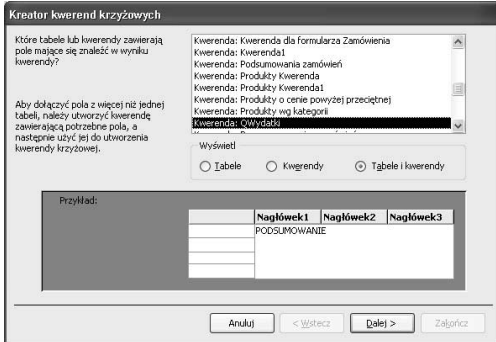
Kreator kwerend krzyżowych

Które tabele lub kwerendy zawierają pole mające się znaleźć w wyniku kwerendy?

Aby dołączyć pola z więcej niż jednej tabeli, należy utworzyć kwerendę zawierającą potrzebne pola, a następnie użyć jej do utworzenia kwerendy krzyżowej.

Kwerenda: Kwerenda dla formularza Zamówienia
Kwerenda: Kwerenda1
Kwerenda: Podsumowania zamówień
Kwerenda: Produkty Kwerenda
Kwerenda: Produkty Kwerenda1
Kwerenda: Produkty o cenie powyżej przeciętnej
Kwerenda: Produkty wg kategorii
Kwerenda: QWydatki

Wyświetl
Tabele
Kwerendy
Tabele i kwerendy

Przykład:

| | Nagłówek1 | Nagłówek2 | Nagłówek3 |
|---|---|---|---|
| | PODSUMOWANIE | | |
| | | | |
| | | | |
| | | | |

Anuluj
< Wstecz
Dalej >
Zakończ